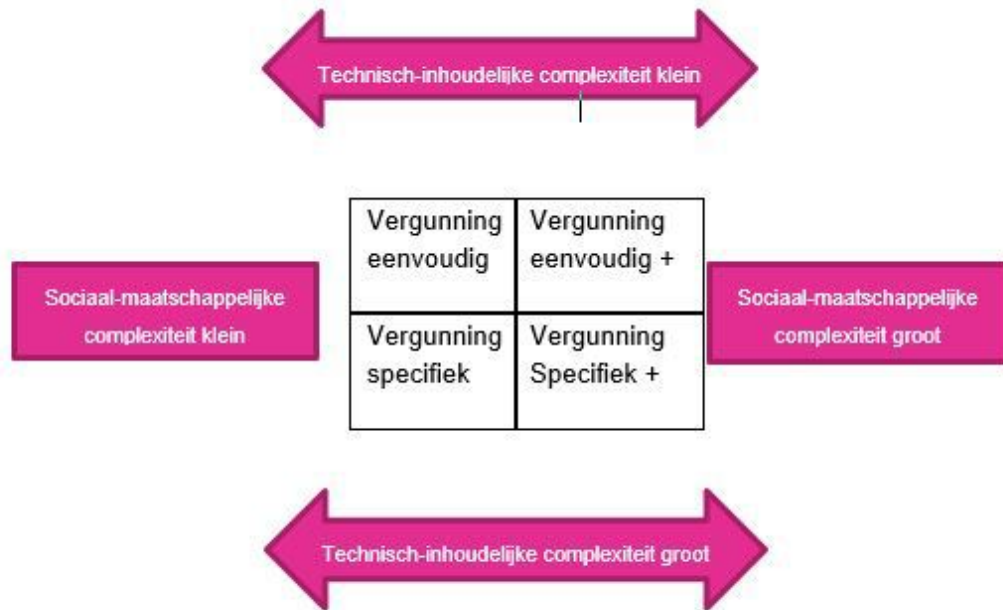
Technisch-inhoudelijke complexiteit klein

Sociaal-maatschappelijke complexiteit klein

| Vergunning eenvoudig | Vergunning eenvoudig + |
|---|---|
| Vergunning specifiek | Vergunning Specifiek + |

Sociaal-maatschappelijke complexiteit groot

Technisch-inhoudelijke complexiteit groot